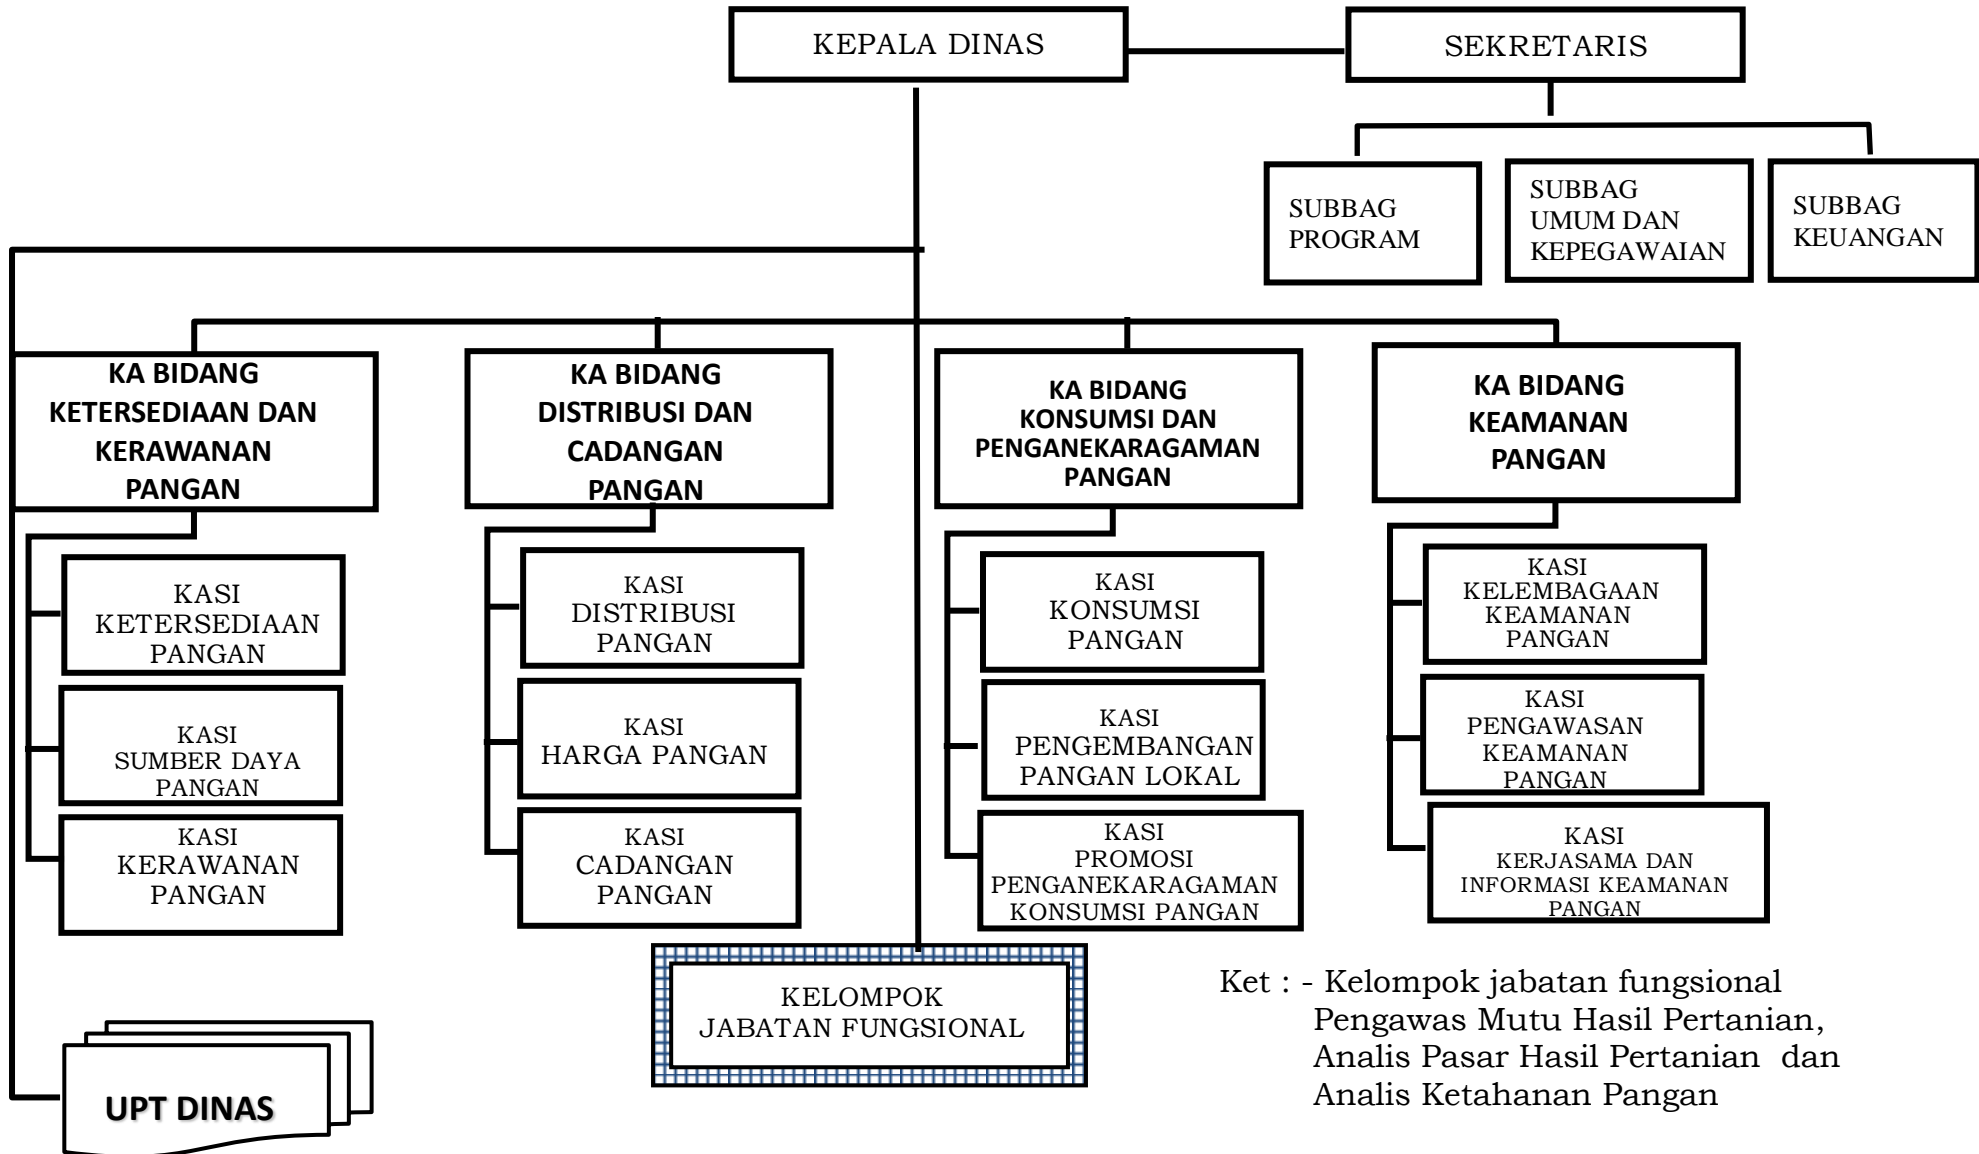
KEPALA DINAS

SEKRETARIS

SUBBAG PROGRAM

SUBBAG UMUM DAN KEPEGAWAIAN

SUBBAG KEUANGAN

KA BIDANG KETERSEDIAAN DAN KERAWANAN PANGAN

KASI KETERSEDIAAN PANGAN

KASI SUMBER DAYA PANGAN

KASI KERAWANAN PANGAN

KA BIDANG DISTRIBUSI DAN CADANGAN PANGAN

KASI DISTRIBUSI PANGAN

KASI HARGA PANGAN

KASI CADANGAN PANGAN

KA BIDANG KONSUMSI DAN PENGANEKARAGAMAN PANGAN

KASI KONSUMSI PANGAN

KASI PENGEMBANGAN PANGAN LOKAL

KASI PROMOSI PENGANEKARAGAMAN KONSUMSI PANGAN

KA BIDANG KEAMANAN PANGAN

KASI KELEMBAGAAN KEAMANAN PANGAN

KASI PENGAWASAN KEAMANAN PANGAN

KASI KERJASAMA DAN INFORMASI KEAMANAN PANGAN

KELOMPOK JABATAN FUNGSIONAL

UPT DINAS

Ket : - Kelompok jabatan fungsional Pengawas Mutu Hasil Pertanian, Analis Pasar Hasil Pertanian dan Analis Ketahanan Pangan